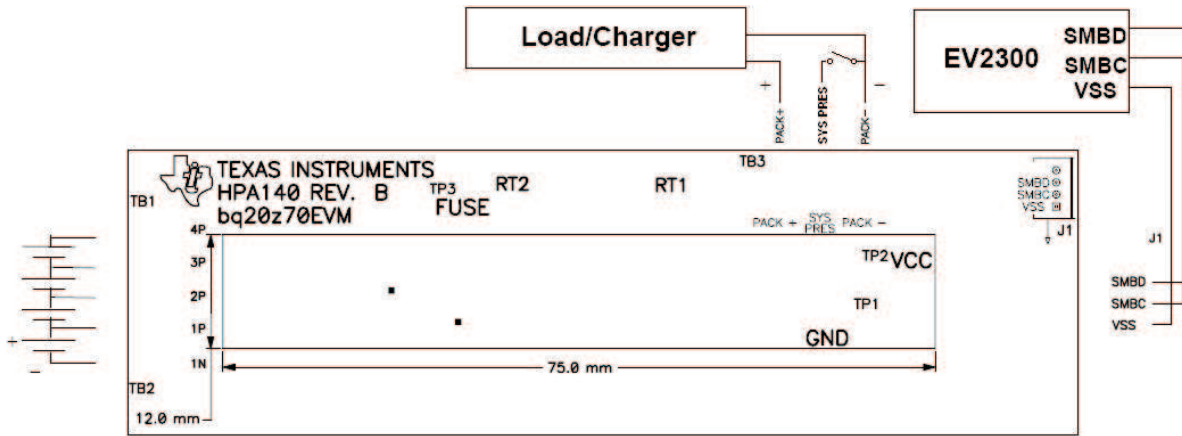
Load/Charger

+

SYS PRES

−

PACK+

PACK −

EV2300

SMBD
SMBC
VSS

TEXAS INSTRUMENTS
HPA140 REV. B
bq20z70EVM

TB1

TP3
FUSE

RT2

RT1

TB3

SMBD
SMBC
VSS

J1

PACK + SYS PRES PACK −

4P
3P
2P
1P
1N

TP2 VCC

TP1

GND

J1

SMBD
SMBC
VSS

+
−

TB2

75.0 mm

12.0 mm